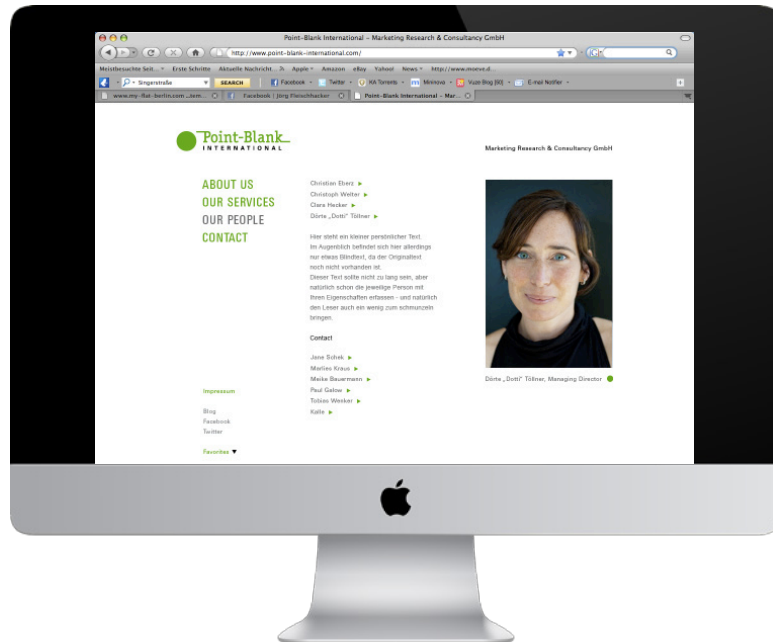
Point-Blank International – Marketing Research & Consultancy GmbH

http://www.point-blank-international.com/

Meistbesuchte Seit... Erste Schritte Aktuelle Nachricht... Apple Amazon eBay Yahoo! News http://www.moeve.d...

Singerstraße SEARCH Facebook Twitter KA Torrents Mininova Vuze Blog [60] E-mail Notifier

www.my-flat-berlin.com ...tem... Facebook | Jörg Fleischhacker Point-Blank International – Mar...

Point-Blank INTERNATIONAL

Marketing Research & Consultancy GmbH

ABOUT US
OUR SERVICES
OUR PEOPLE
CONTACT

Christian Eberz ▸
Christoph Welter ▸
Clara Hecker ▸
Dörte „Dotti" Töllner ▸

Hier steht ein kleiner persönlicher Text. Im Augenblick befindet sich hier allerdings nur etwas Blindtext, da der Originaltext noch nicht vorhanden ist. Dieser Text sollte nicht zu lang sein, aber natürlich schon die jeweilige Person mit ihren Eigenschaften erfassen - und natürlich den Leser auch ein wenig zum schmunzeln bringen.

Contact

Jana Schek ▸
Marlies Kraus ▸
Meike Bauermann ▸
Paul Gelow ▸
Tobias Wenker ▸
Kalle ▸

Dörte „Dotti" Töllner, Managing Director

Impressum

Blog
Facebook
Twitter

Favorites ▾